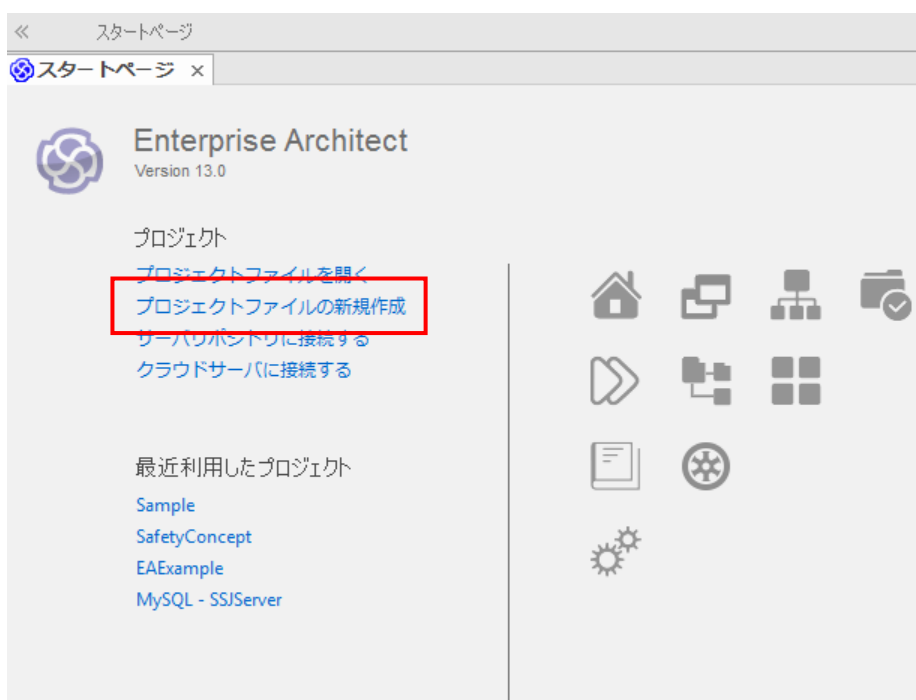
« スタートページ

スタートページ ×

Enterprise Architect
Version 13.0

プロジェクト
プロジェクトファイルを開く
プロジェクトファイルの新規作成
サーバリポジトリに接続する
クラウドサーバに接続する

最近利用したプロジェクト
Sample
SafetyConcept
EAExample
MySQL - SSJServer